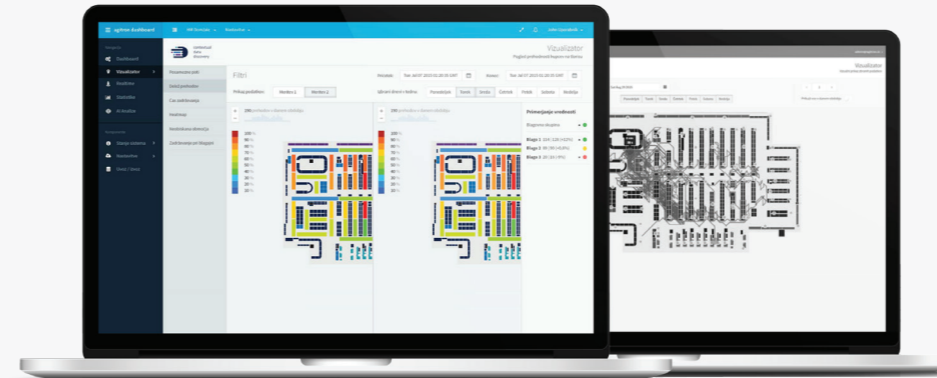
agilrea dashboard

Visualizator

Filtri

Dashboard
Visualizator
Statistics

Prosotovanje polit
Zeta Ljubljana
Čas zadrževanja
Heatmap
Analitika po domenih
Zadrževanje po Blagajni

Prikaz podatkov:
Member 1
Member 2

Začetni datum:
Končni:

Primerjanje vrednosti

Blagovne skupine

Blago 1
Blago 2
Blago 3